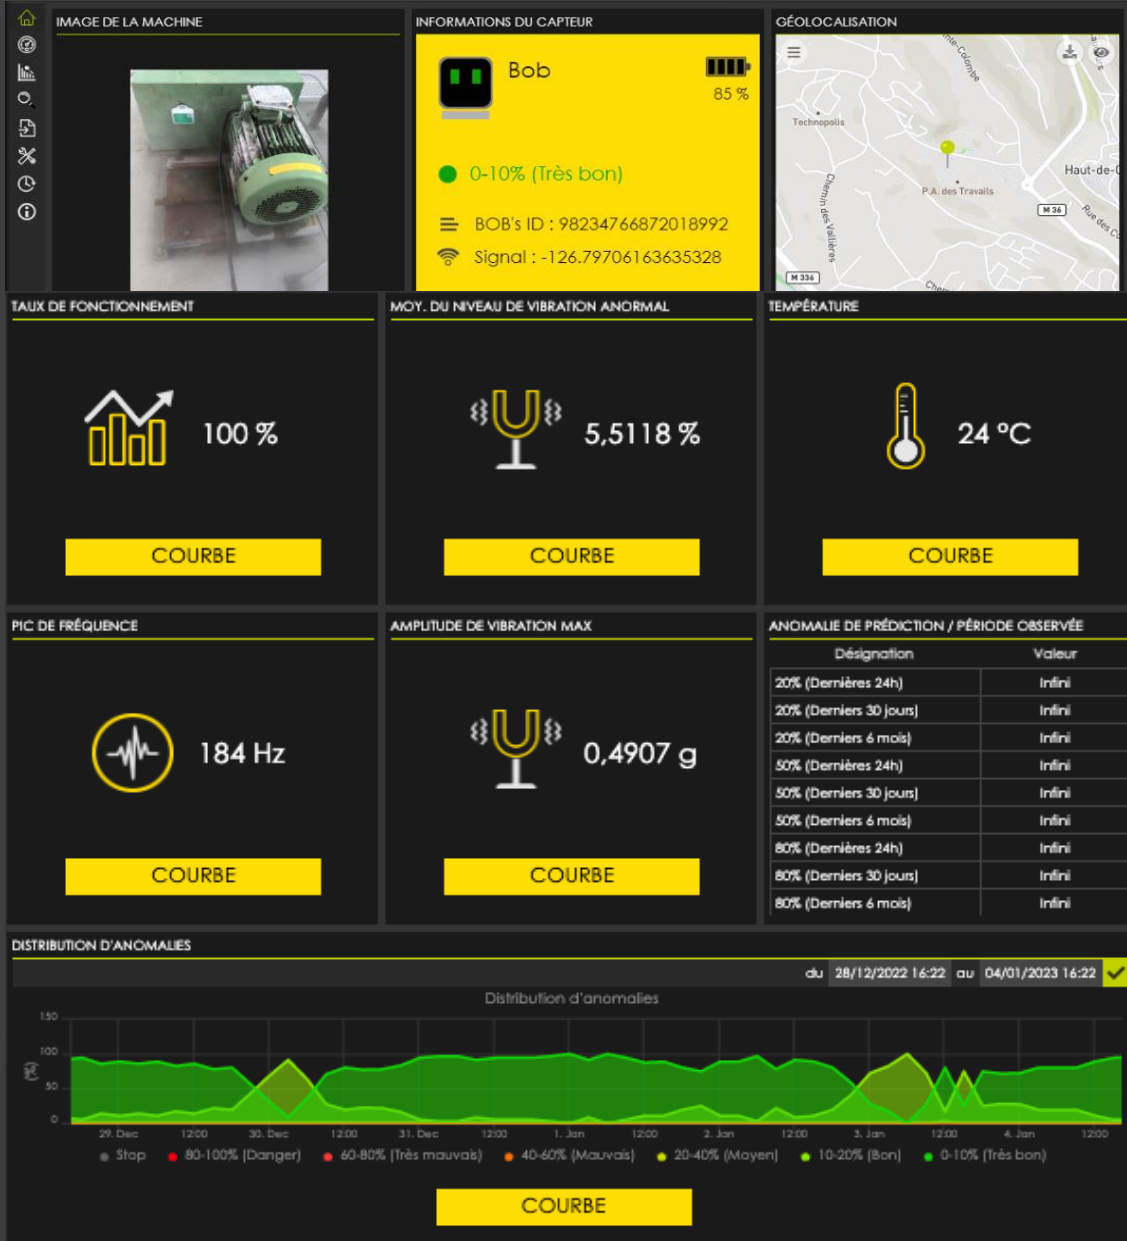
IMAGE DE LA MACHINE

INFORMATIONS DU CAPTEUR

Bob

85 %

0-10% (Très bon)

BOB's ID : 98234766872018992

Signal : -126.79706163635328

GÉOLOCALISATION

Technopolis

Haut-de-

P.A. des Travails

M 36

Chemin des Vallières

M 336

TAUX DE FONCTIONNEMENT

100 %

COURBE

MOY. DU NIVEAU DE VIBRATION ANORMAL

5,5118 %

COURBE

TEMPÉRATURE

24 °C

COURBE

PIC DE FRÉQUENCE

184 Hz

COURBE

AMPLITUDE DE VIBRATION MAX

0,4907 g

COURBE

ANOMALIE DE PRÉDICTION / PÉRIODE OBSERVÉE

| Désignation | Valeur |
|---|---|
| 20% (Dernières 24h) | Infini |
| 20% (Derniers 30 jours) | Infini |
| 20% (Derniers 6 mois) | Infini |
| 50% (Dernières 24h) | Infini |
| 50% (Derniers 30 jours) | Infini |
| 50% (Derniers 6 mois) | Infini |
| 80% (Dernières 24h) | Infini |
| 80% (Derniers 30 jours) | Infini |
| 80% (Derniers 6 mois) | Infini |

DISTRIBUTION D'ANOMALIES

du 28/12/2022 16:22 au 04/01/2023 16:22

Distribution d'anomalies

150
100
50
0
(%)

29. Dec 12:00 30. Dec 12:00 31. Dec 12:00 1. Jan 12:00 2. Jan 12:00 3. Jan 12:00 4. Jan 12:00

Stop 80-100% (Danger) 60-80% (Très mauvais) 40-60% (Mauvais) 20-40% (Moyen) 10-20% (Bon) 0-10% (Très bon)

COURBE